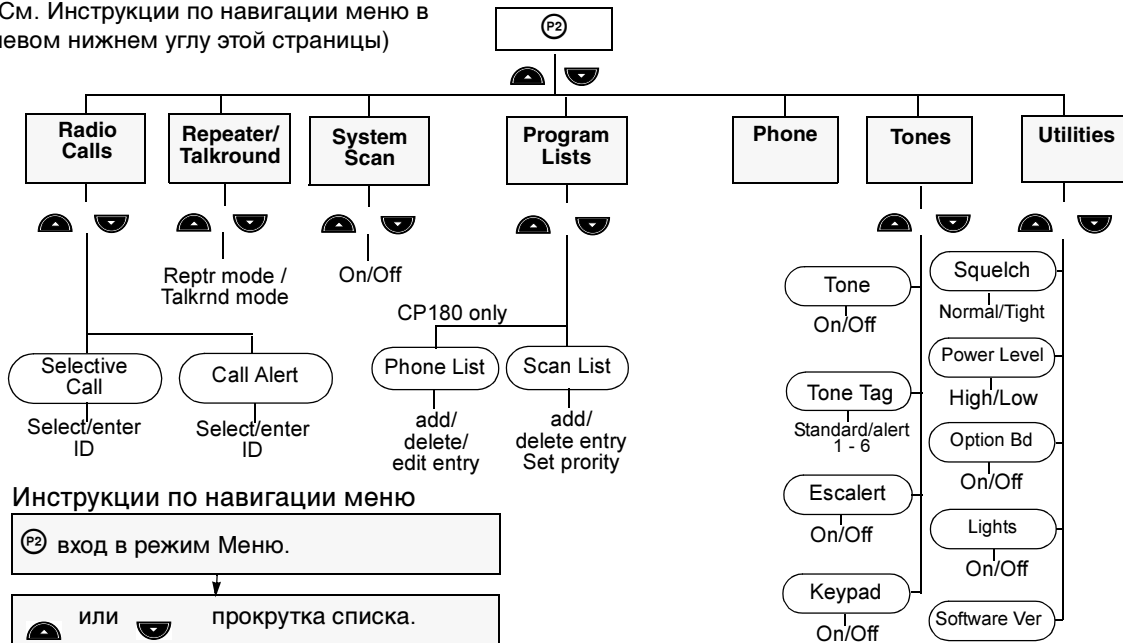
См. Инструкции по навигации меню в левом нижнем углу этой страницы)

P2

Radio Calls

Repeater/ Talkround

System Scan

Program Lists

Phone

Tones

Utilities

Reptr mode / Talkrnd mode

On/Off

CP180 only

Selective Call

Select/enter ID

Call Alert

Select/enter ID

Phone List

add/ delete/ edit entry

Scan List

add/ delete entry Set prority

Tone

On/Off

Tone Tag

Standard/alert 1 - 6

Escalert

On/Off

Keypad

On/Off

Squelch

Normal/Tight

Power Level

High/Low

Option Bd

On/Off

Lights

On/Off

Software Ver

Инструкции по навигации меню

P2 вход в режим Меню.

или прокрутка списка.